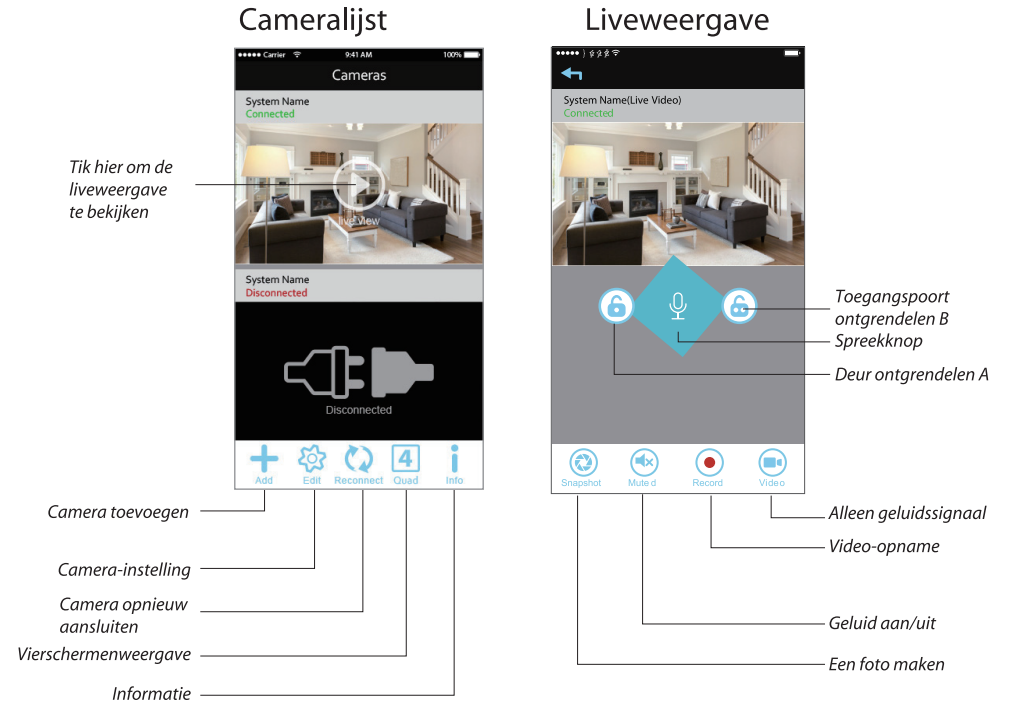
Cameralijst

●●●●● Carrier 9:41 AM 100%

Cameras

System Name
Connected

Live View

Tik hier om de liveweergave te bekijken

System Name
Disconnected

Disconnected

Add Edit Reconnect 4 Quad Info

Camera toevoegen

Camera-instelling

Camera opnieuw aansluiten

Vierschermenweergave

Informatie

Liveweergave

System Name(Live Video)
Connected

Toegangspoort ontgrendelen B

Spreekknop

Deur ontgrendelen A

Snapshot Mute d Record Video

Alleen geluidssignaal

Video-opname

Geluid aan/uit

Een foto maken